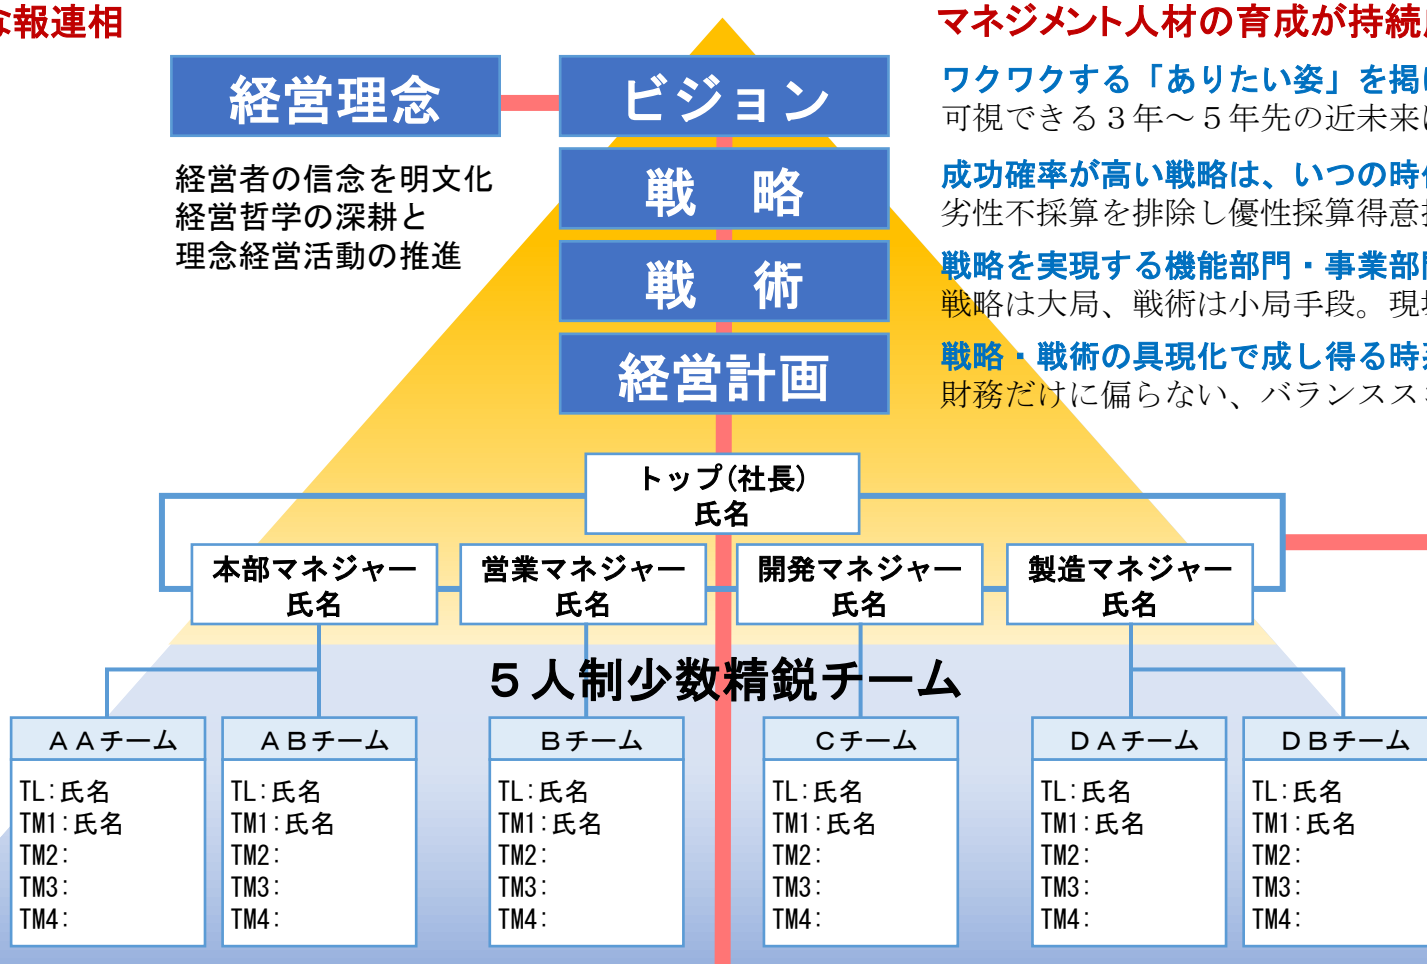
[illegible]報連相

経営理念

経営者の信念を明文化
経営哲学の深耕と
理念経営活動の推進

ビジョン

戦　略

戦　術

経営計画

マネジメント人材の育成が持続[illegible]

ワクワクする「ありたい姿」を掲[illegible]
可視できる３年～５年先の近未来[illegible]

成功確率が高い戦略は、いつの時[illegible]
劣性不採算を排除し優性採算得意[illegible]

戦略を実現する機能部門・事業部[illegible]
戦略は大局、戦術は小局手段。現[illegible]

戦略・戦術の具現化で成し得る時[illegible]
財務だけに偏らない、バランスス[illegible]

トップ（社長）
氏名

本部マネジャー
氏名

営業マネジャー
氏名

開発マネジャー
氏名

製造マネジャー
氏名

５人制少数精鋭チーム

ＡＡチーム
TL：氏名
TM1：氏名
TM2：
TM3：
TM4：

ＡＢチーム
TL：氏名
TM1：氏名
TM2：
TM3：
TM4：

Ｂチーム
TL：氏名
TM1：氏名
TM2：
TM3：
TM4：

Ｃチーム
TL：氏名
TM1：氏名
TM2：
TM3：
TM4：

ＤＡチーム
TL：氏名
TM1：氏名
TM2：
TM3：
TM4：

ＤＢチーム
TL：氏名
TM1：氏名
TM2：
TM3：
TM4：